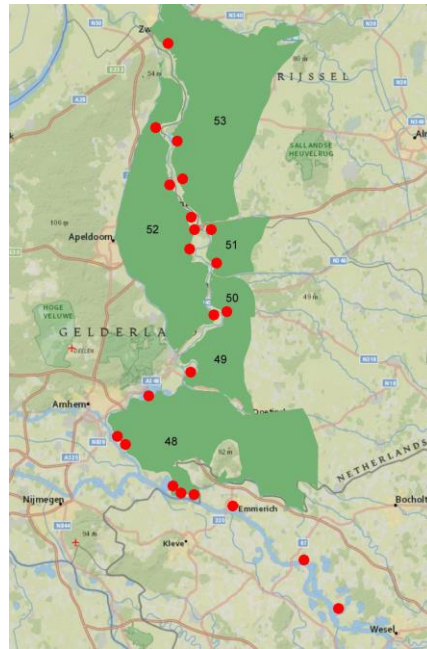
Zw
N50
N348
54 m
RIJSSEL
N34
53
SALLANDSE HEUVELRUG
Alm
106 m
52
Apeldoorn
51
N348
HOGE VELUWE
50
49 m
GELDERLA
49
N18
N18
A12
Arnhem
Doetinch
48
N325
A325
62 m
NETHERLANDS
Bocholt
Nijmegen
Emmerich
N844
Kleve
34 m
Wesel